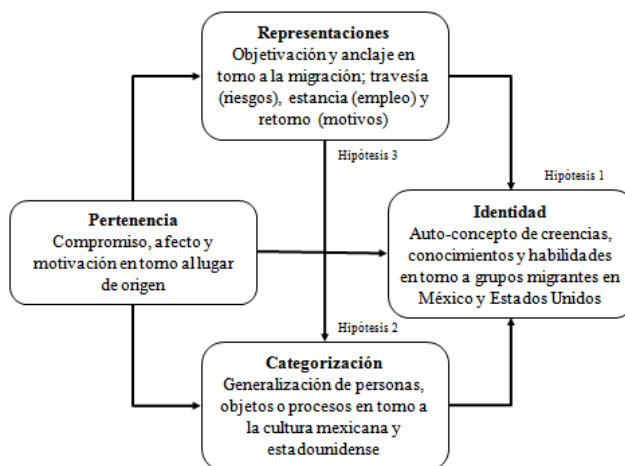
Representaciones
Objetivación y anclaje en torno a la migración; travesía (riesgos), estancia (empleo) y retorno (motivos)

Hipótesis 3

Hipótesis 1

Pertenencia
Compromiso, afecto y motivación en torno al lugar de origen

Identidad
Auto-concepto de creencias, conocimientos y habilidades en torno a grupos migrantes en México y Estados Unidos

Hipótesis 2

Categorización
Generalización de personas, objetos o procesos en torno a la cultura mexicana y estadounidense